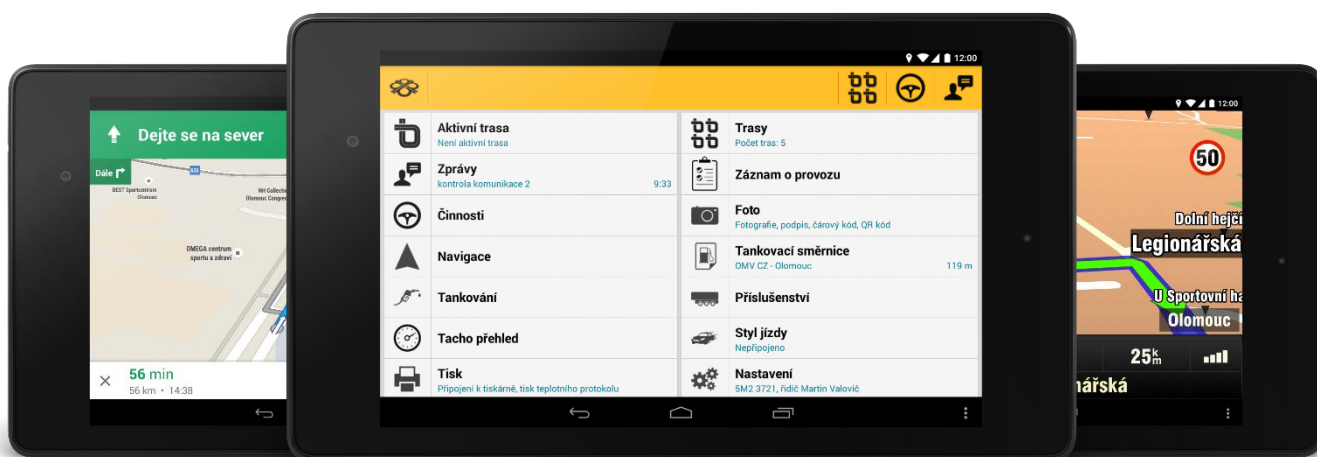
Dejte se na sever

Dále

BEST Sportcentrum Olomouc

NH Collection Olomouc Congress

OMEGA centrum sportu a zdraví

56 min
56 km • 14:38

12:00

Aktivní trasa
Není aktivní trasa

Zprávy
kontrola komunikace 2
9:33

Činnosti

Navigace

Tankování

Tacho přehled

Tisk
Připojení k tiskárně, tisk teplotního protokolu

Trasy
Počet tras: 5

Záznam o provozu

Foto
Fotografie, podpis, čárový kód, QR kód

Tankovací směrnice
OMV CZ - Olomouc
119 m

Příslušenství

Styl jízdy
Nepřipojeno

Nastavení
5M2 3721, řidič Martin Valovič

12:00

50

Dolní hejčí

Legionářská

U Sportovní ha

Olomouc

25 k m

nářská